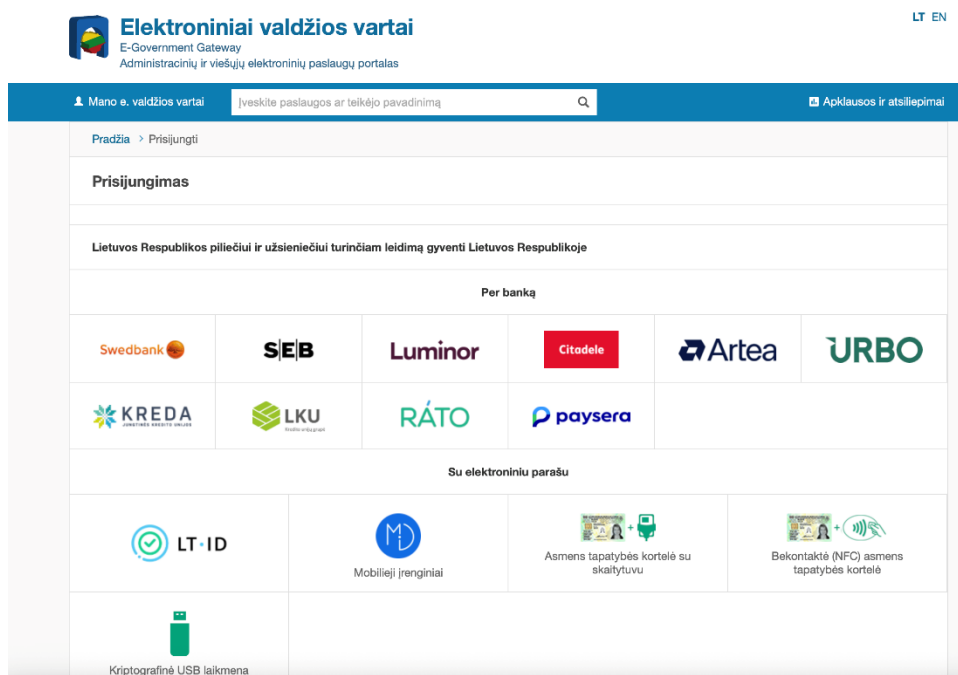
Elektroniniai valdžios vartai
E-Government Gateway
Administracinių ir viešųjų elektroninių paslaugų portalas

LT EN

Mano e. valdžios vartai
Įveskite paslaugos ar teikėjo pavadinimą
Apklausos ir atsiliepimai

Pradžia > Prisijungti

Prisijungimas

Lietuvos Respublikos piliečiui ir užsieniečiui turinčiam leidimą gyventi Lietuvos Respublikoje

Per banką

Swedbank
SEB
Luminor
Citadele
Artea
URBO
KREDA
LKU
RÁTO
paysera

Su elektroniniu parašu

LT·ID
Mobilieji įrenginiai
Asmens tapatybės kortelė su skaitytuvu
Bekontaktė (NFC) asmens tapatybės kortelė
Kriptografinė USB laikmena